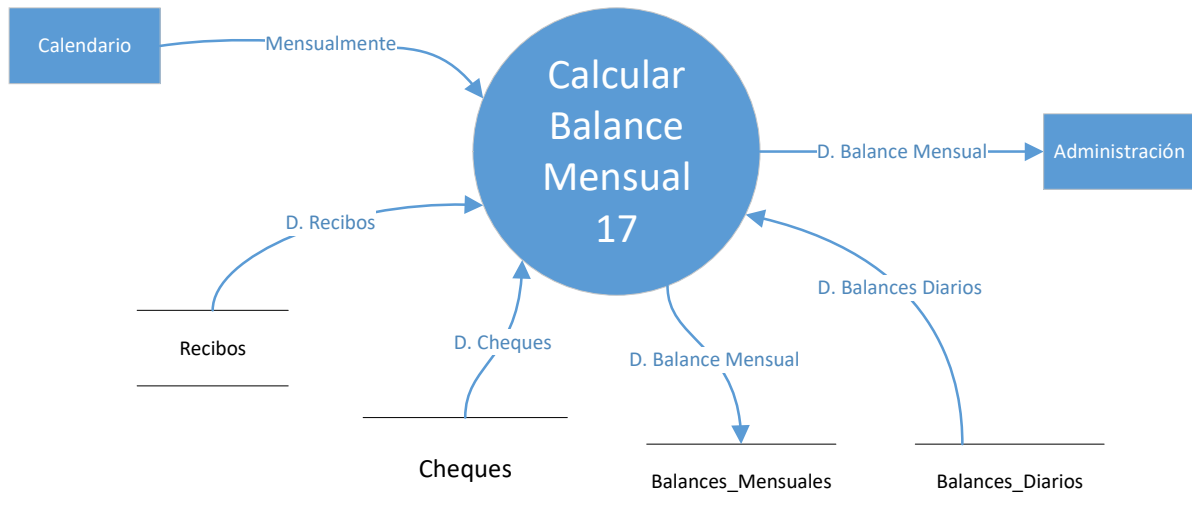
Calendario

Mensualmente

Calcular Balance Mensual 17

D. Balance Mensual

Administración

D. Recibos

D. Balances Diarios

Recibos

D. Cheques

D. Balance Mensual

Cheques

Balances_Mensuales

Balances_Diarios